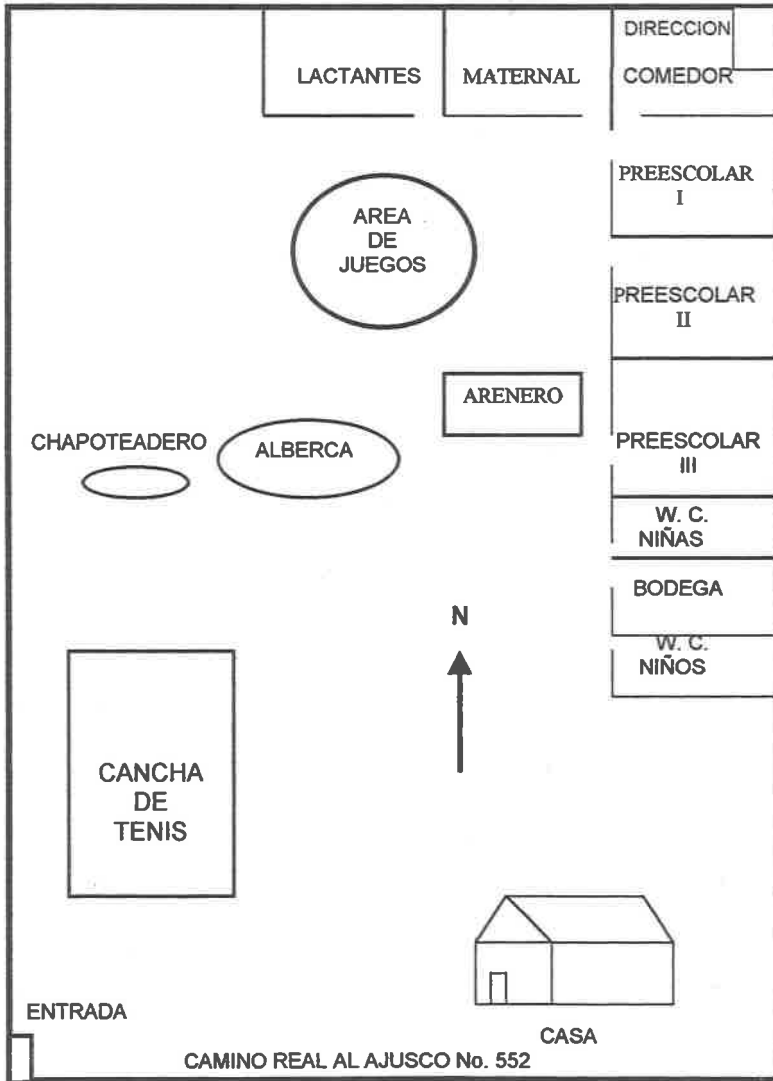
DIRECCION

LACTANTES

MATERNAL

COMEDOR

PREESCOLAR I

AREA DE JUEGOS

PREESCOLAR II

ARENERO

CHAPOTEADERO

ALBERCA

PREESCOLAR III

W. C. NIÑAS

BODEGA

N

W. C. NIÑOS

CANCHA DE TENIS

ENTRADA

CASA

CAMINO REAL AL AJUSCO No. 552